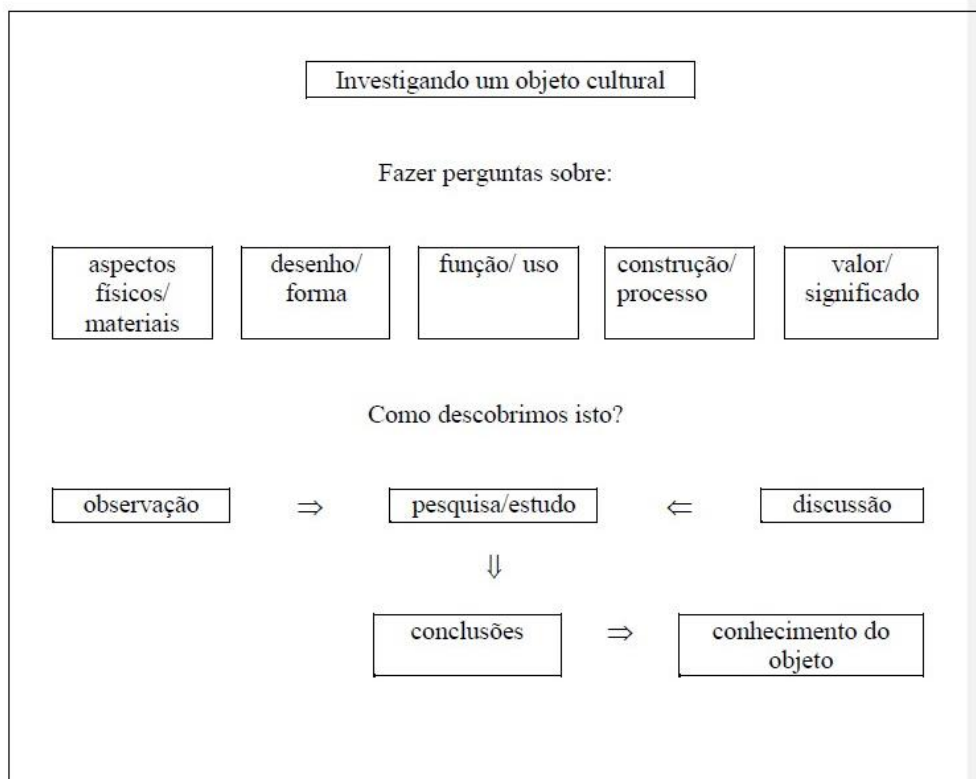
Investigando um objeto cultural

Fazer perguntas sobre:

aspectos físicos/ materiais

desenho/ forma

função/ uso

construção/ processo

valor/ significado

Como descobrimos isto?

observação $\Rightarrow$ pesquisa/estudo $\Leftarrow$ discussão

$\Downarrow$

conclusões $\Rightarrow$ conhecimento do objeto